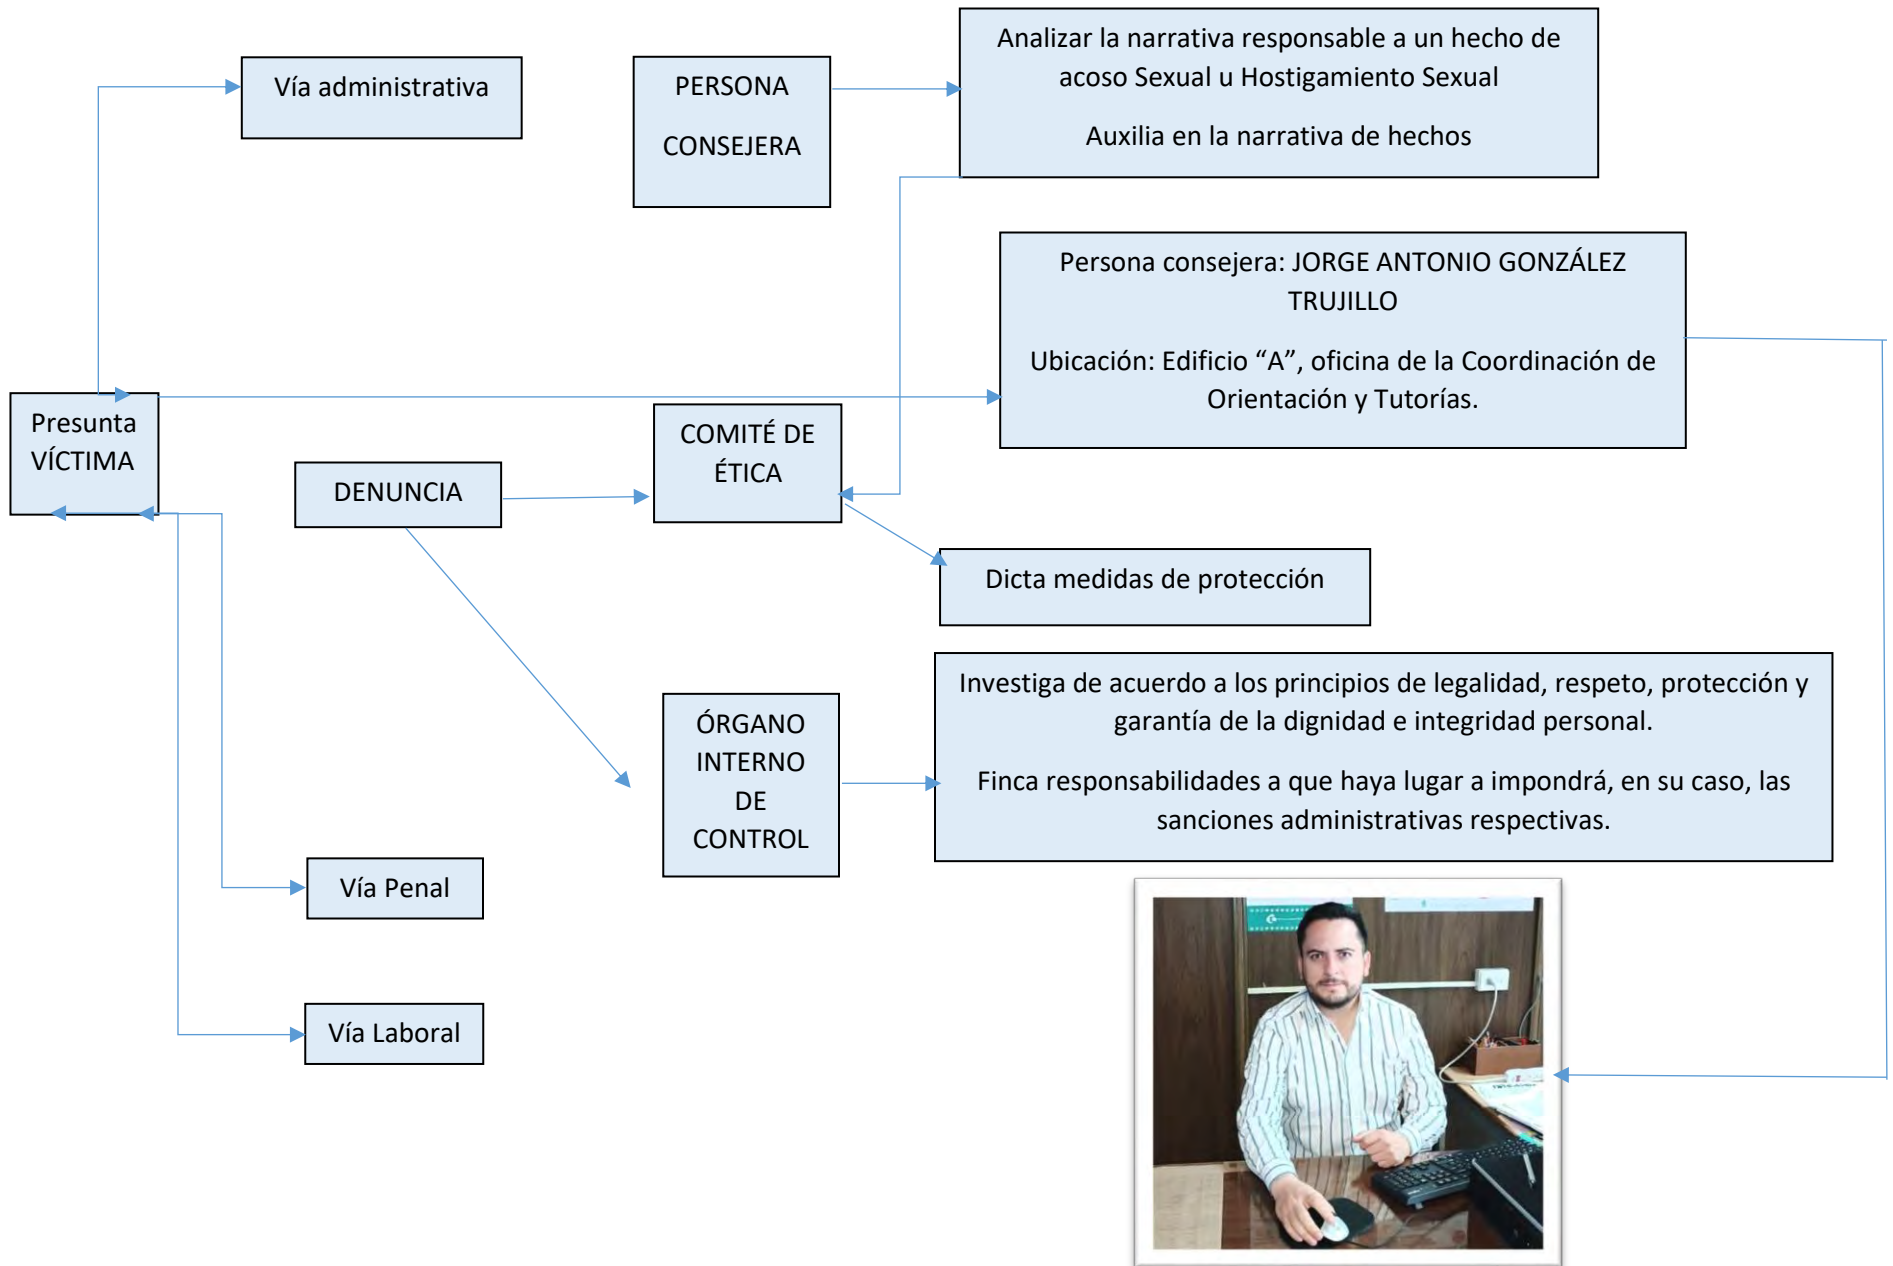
Vía administrativa

PERSONA

CONSEJERA

Analizar la narrativa responsable a un hecho de acoso Sexual u Hostigamiento Sexual

Auxilia en la narrativa de hechos

Persona consejera: JORGE ANTONIO GONZÁLEZ TRUJILLO

Ubicación: Edificio “A”, oficina de la Coordinación de Orientación y Tutorías.

Presunta VÍCTIMA

DENUNCIA

COMITÉ DE ÉTICA

Dicta medidas de protección

ÓRGANO INTERNO DE CONTROL

Investiga de acuerdo a los principios de legalidad, respeto, protección y garantía de la dignidad e integridad personal.

Finca responsabilidades a que haya lugar a impondrá, en su caso, las sanciones administrativas respectivas.

Vía Penal

Vía Laboral